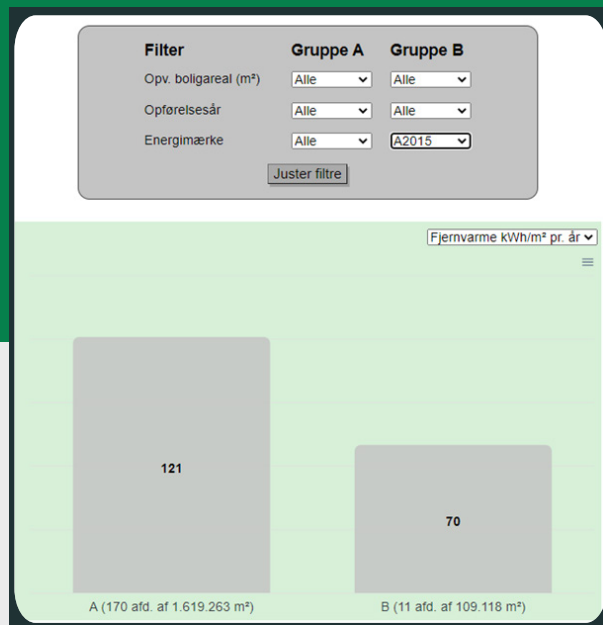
| Filter | Gruppe A | Gruppe B |
|---|---|---|
| Opv. boligareal (m²) | Alle | Alle |
| Opførelsesår | Alle | Alle |
| Energimærke | Alle | A2015 |

Juster filtre

Fjernvarme kWh/m² pr. år

121

70

A (170 afd. af 1.619.263 m²)

B (11 afd. af 109.118 m²)